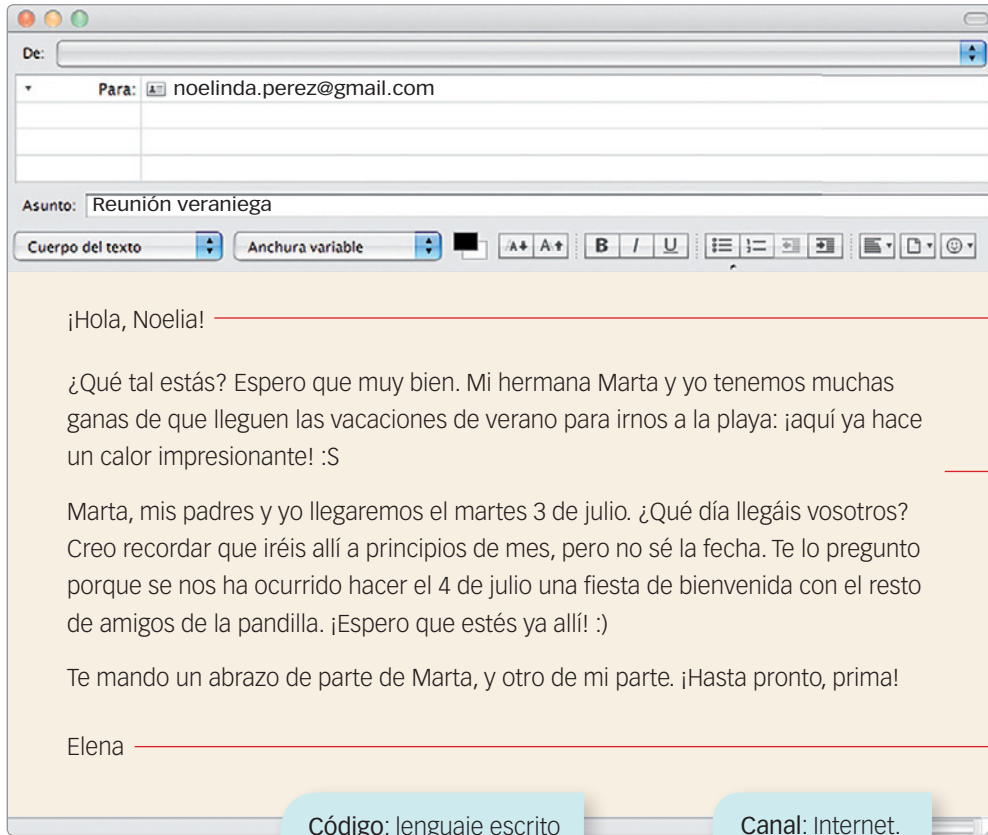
De:

Para: noelinda.perez@gmail.com

Asunto: Reunión veraniega

Cuerpo del texto | Anchura variable | B | I | U

¡Hola, Noelia!

¿Qué tal estás? Espero que muy bien. Mi hermana Marta y yo tenemos muchas ganas de que lleguen las vacaciones de verano para irnos a la playa: ¡aquí ya hace un calor impresionante! :S

Marta, mis padres y yo llegaremos el martes 3 de julio. ¿Qué día llegáis vosotros? Creo recordar que iréis allí a principios de mes, pero no sé la fecha. Te lo pregunto porque se nos ha ocurrido hacer el 4 de julio una fiesta de bienvenida con el resto de amigos de la pandilla. ¡Espero que estés ya allí! :)

Te mando un abrazo de parte de Marta, y otro de mi parte. ¡Hasta pronto, prima!

Elena

Código: lenguaje escrito

Canal: Internet.